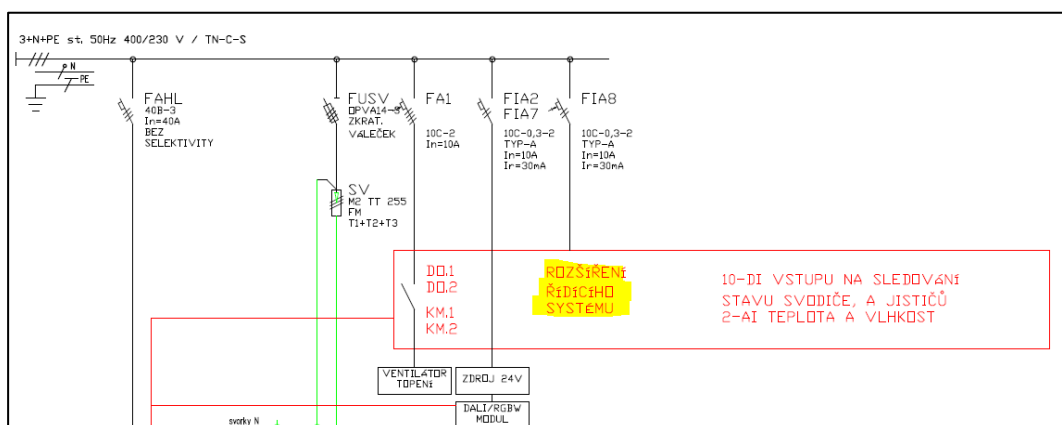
3+N+PE st. 50Hz 400/230 V / TN-C-S

N
PE

FAHL
40B-3
In=40A
BEZ
SELEKTIVITY

FUSV
OPVA14-3
ZKRAT.
VÁLEČEK

FA1
10C-2
In=10A

FIA2
FIA7
10C-0,3-2
TYP-A
In=10A
Ir=30mA

FIA8
10C-0,3-2
TYP-A
In=10A
Ir=30mA

SV
M2 TT 255
FM
T1+T2+T3

DO.1
DO.2
KM.1
KM.2

ROZŠÍŘENÍ
ŘÍDÍCÍHO
SYSTÉMU

10-DI VSTUPU NA SLEDOVÁNÍ
STAVU SVODIČE, A JISTIČŮ
2-AI TEPLOTA A VLHKOST

VENTILÁTOR
TOPENÍ

ZDROJ 24V

DALI/RGBW
MODUL

svorky N